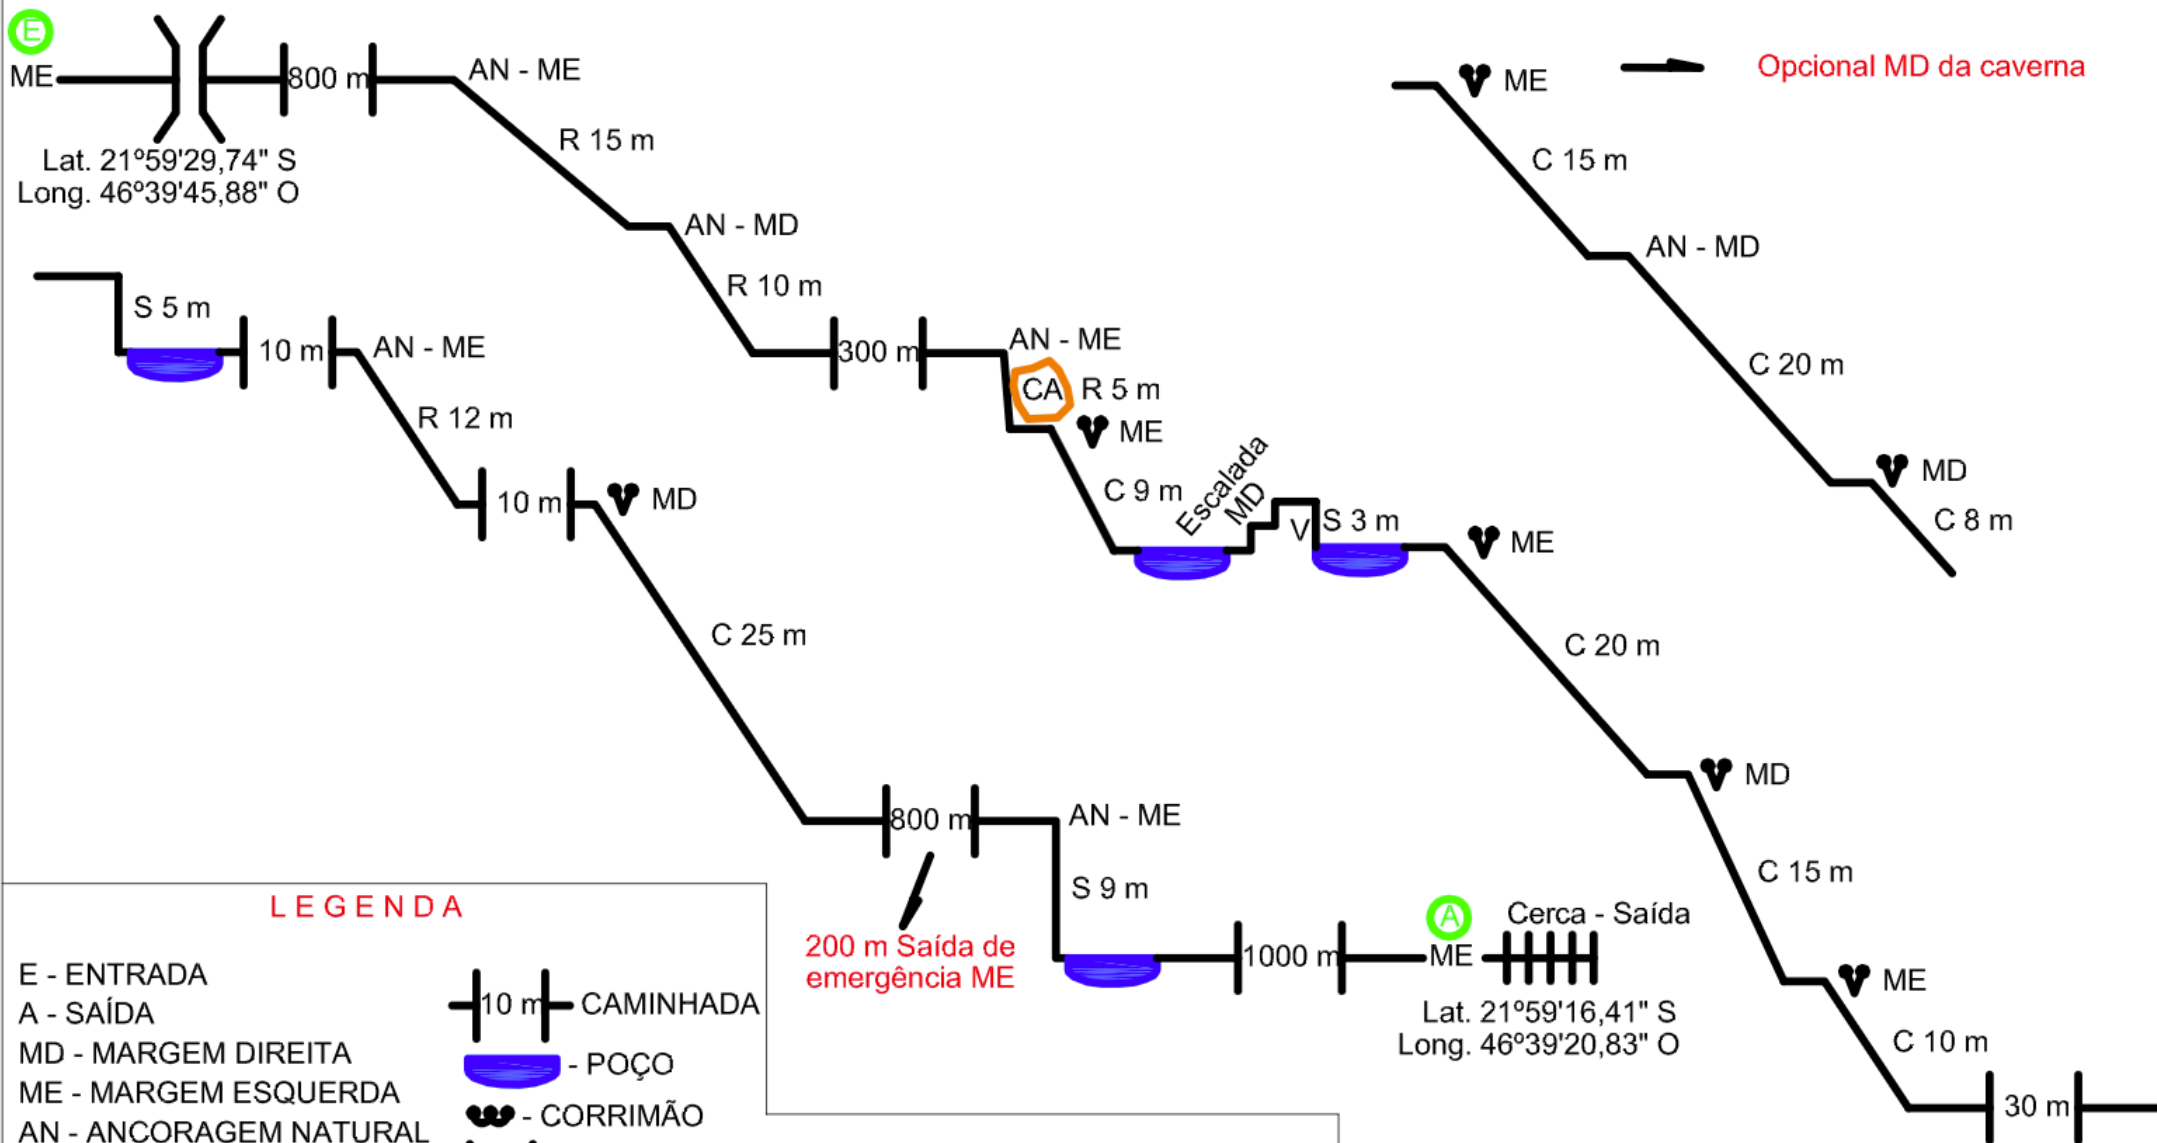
E
ME
800 m
AN - ME
Lat. 21º59'29,74" S
Long. 46º39'45,88" O
R 15 m
AN - MD
R 10 m
300 m
AN - ME
CA
R 5 m
ME
C 9 m
Escalada MD
V
S 3 m
ME
ME
Opcional MD da caverna
C 15 m
AN - MD
C 20 m
MD
C 8 m
S 5 m
10 m
AN - ME
R 12 m
10 m
MD
C 25 m
C 20 m
MD
800 m
AN - ME
S 9 m
C 15 m
200 m Saída de emergência ME
1000 m
A
ME
Cerca - Saída
Lat. 21º59'16,41" S
Long. 46º39'20,83" O
ME
C 10 m
30 m

LEGENDA
E - ENTRADA
A - SAÍDA
MD - MARGEM DIREITA
ME - MARGEM ESQUERDA
AN - ANCORAGEM NATURAL
10 m CAMINHADA
- POÇO
- CORRIMÃO